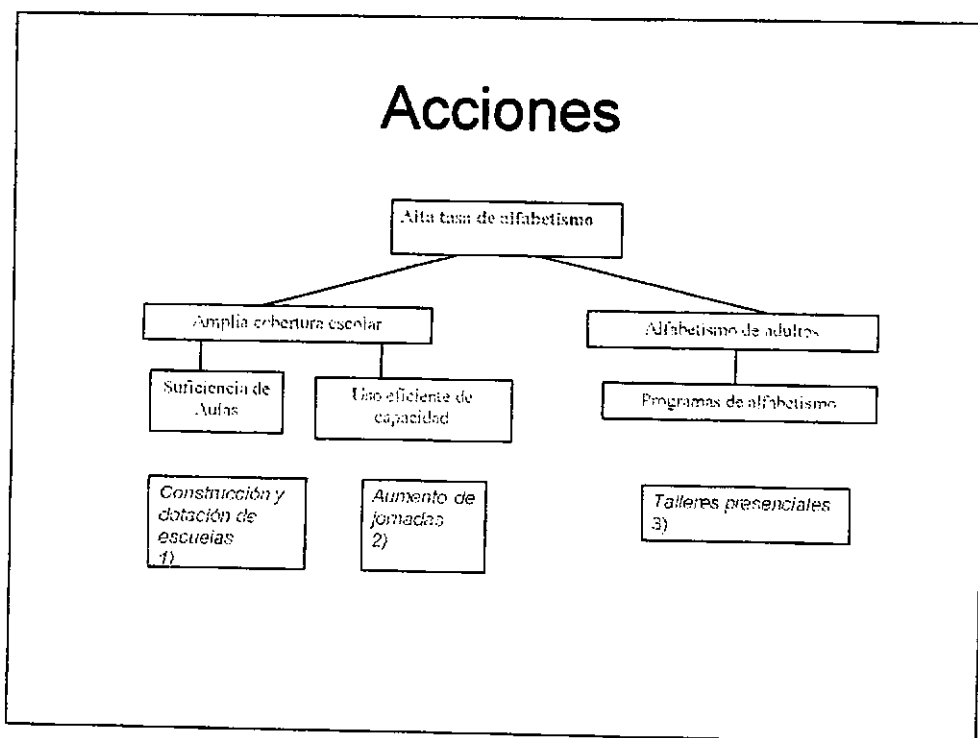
Acciones

Alta tasa de alfabetismo

Amplia cobertura escolar

Alfabetismo de adultos

Suficiencia de Aulas

Uso eficiente de capacidad

Programas de alfabetismo

Construcción y dotación de escuelas
1)

Aumento de jornadas
2)

Talleres presenciales
3)